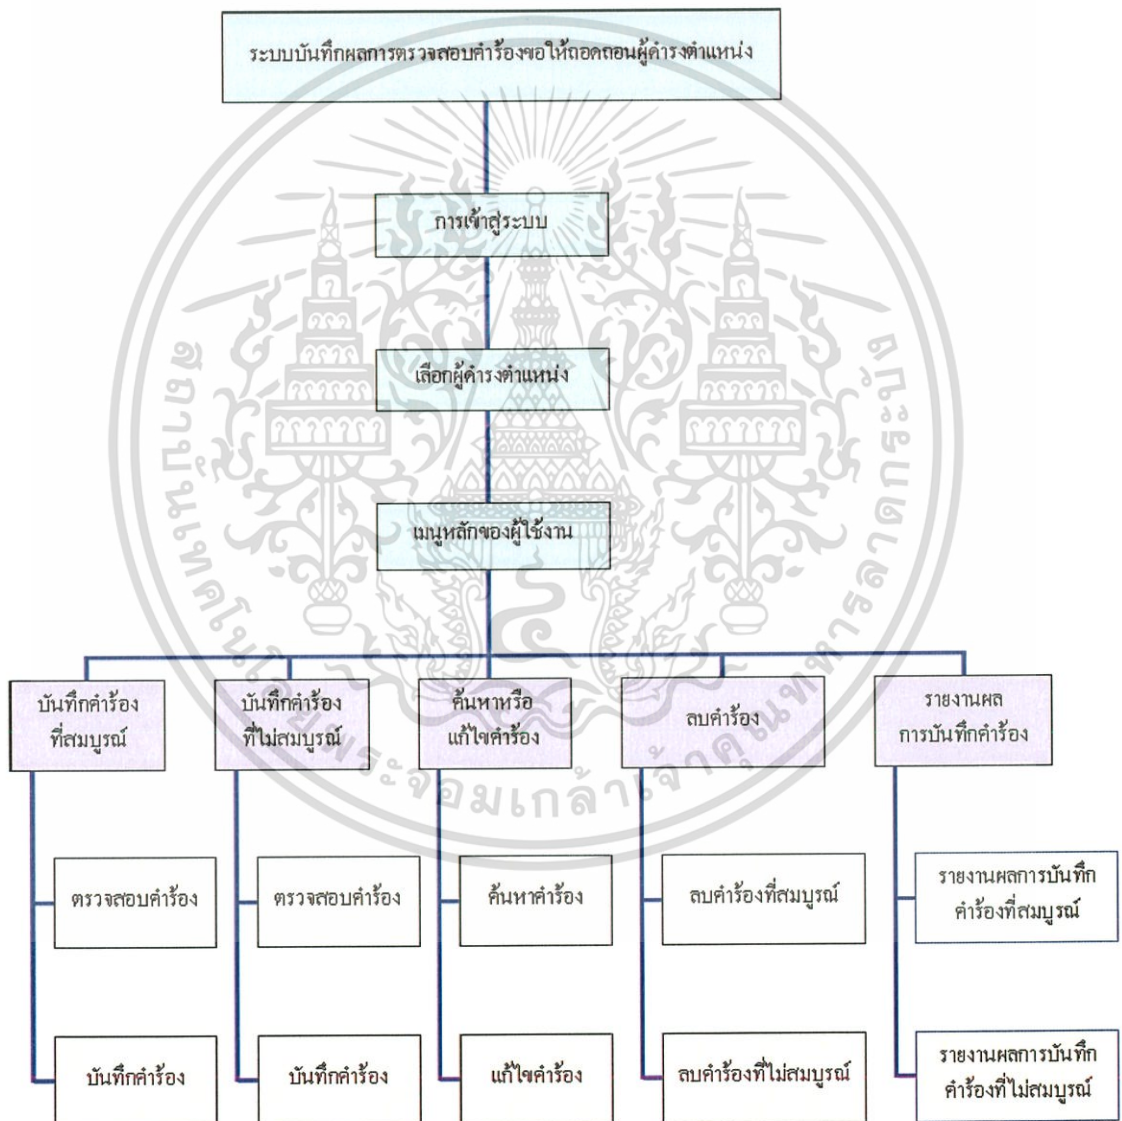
ระบบบันทึกผลการตรวจสอบคำร้องขอให้ถอดถอนผู้ดำรงตำแหน่ง

การเข้าสู่ระบบ

เลือกผู้ดำรงตำแหน่ง

เมนูหลักของผู้ใช้งาน

บันทึกคำร้องที่สมบูรณ์

ตรวจสอบคำร้อง

บันทึกคำร้อง

บันทึกคำร้องที่ไม่สมบูรณ์

ตรวจสอบคำร้อง

บันทึกคำร้อง

ค้นหาหรือแก้ไขคำร้อง

ค้นหาคำร้อง

แก้ไขคำร้อง

ลบคำร้อง

ลบคำร้องที่สมบูรณ์

ลบคำร้องที่ไม่สมบูรณ์

รายงานผลการบันทึกคำร้อง

รายงานผลการบันทึกคำร้องที่สมบูรณ์

รายงานผลการบันทึกคำร้องที่ไม่สมบูรณ์

สถาบันเทคโนโลยีพระจอมเกล้าเจ้าคุณทหารลาดกระบัง